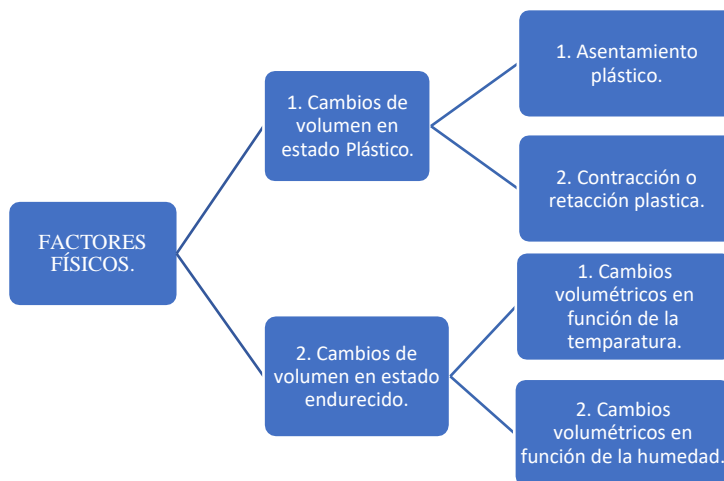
FACTORES FÍSICOS.

1. Cambios de volumen en estado Plástico.

1. Asentamiento plástico.

2. Contracción o retacción plastica.

2. Cambios de volumen en estado endurecido.

1. Cambios volumétricos en función de la temparatura.

2. Cambios volumétricos en función de la humedad.